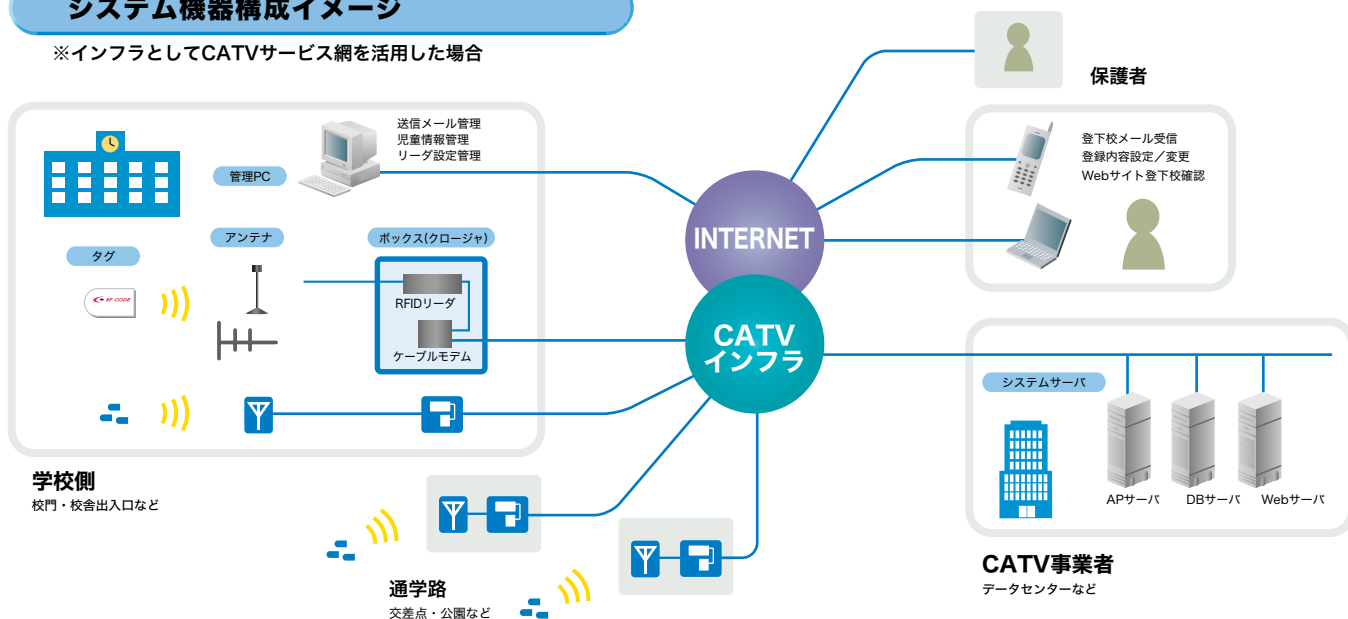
システム機器構成イメージ

※インフラとしてCATVサービス網を活用した場合

送信メール管理
児童情報管理
リーダ設定管理

管理PC

タグ

RF CODE

アンテナ

ボックス(クロージャ)

RFIDリーダ

ケーブルモデム

学校側
校門・校舎出入口など

通学路
交差点・公園など

INTERNET

CATV
インフラ

保護者

登下校メール受信
登録内容設定／変更
Webサイト登下校確認

システムサーバ

APサーバ DBサーバ Webサーバ

CATV事業者
データセンターなど